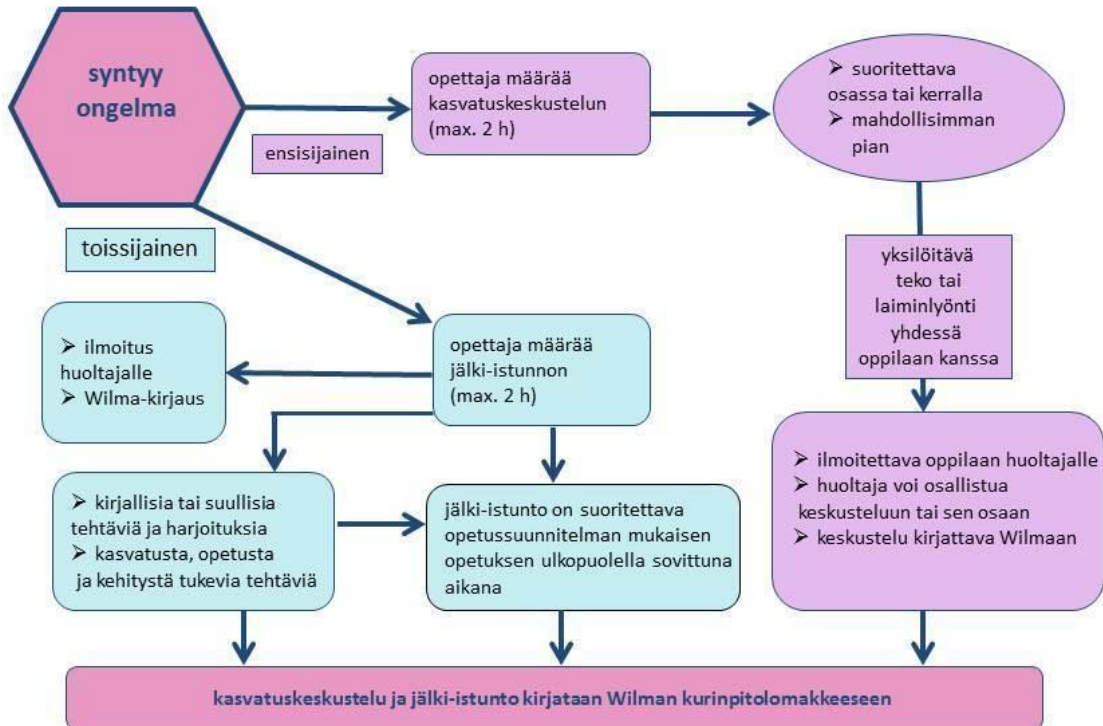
syntyy ongelma

ensisijainen

opettaja määrää kasvatuskeskustelun (max. 2 h)

➢ suoritettava osassa tai kerralla
➢ mahdollisimman pian

toissijainen

yksilöitävä teko tai laiminlyönti yhdessä oppilaan kanssa

➢ ilmoitus huoltajalle
➢ Wilma-kirjaus

opettaja määrää jälki-istunnon (max. 2 h)

➢ ilmoitettava oppilaan huoltajalle
➢ huoltaja voi osallistua keskusteluun tai sen osaan
➢ keskustelu kirjattava Wilmaan

➢ kirjallisia tai suullisia tehtäviä ja harjoituksia
➢ kasvatusta, opetusta ja kehitystä tukevia tehtäviä

jälki-istunto on suoritettava opetussuunnitelman mukaisen opetuksen ulkopuolella sovittuna aikana

kasvatuskeskustelu ja jälki-istunto kirjataan Wilman kurinpitolomakkeeseen